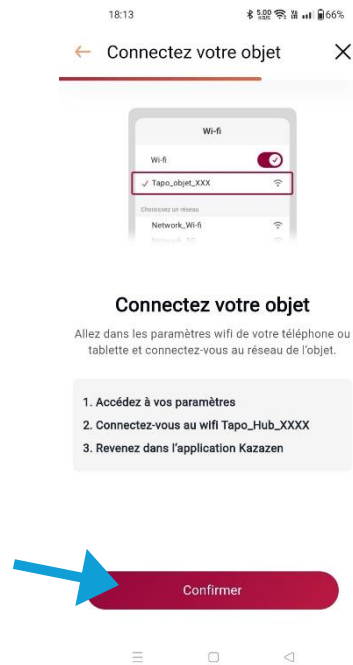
18:13 5,00 66%

← Connectez votre objet ×

Wi-fi

Wi-fi

✓ Tapo_objet_XXX

Choisissez un réseau

Network_Wi-fi

Connectez votre objet

Allez dans les paramètres wifi de votre téléphone ou tablette et connectez-vous au réseau de l'objet.

1. Accédez à vos paramètres
2. Connectez-vous au wifi Tapo_Hub_XXXX
3. Revenez dans l'application Kazazen

Confirmer